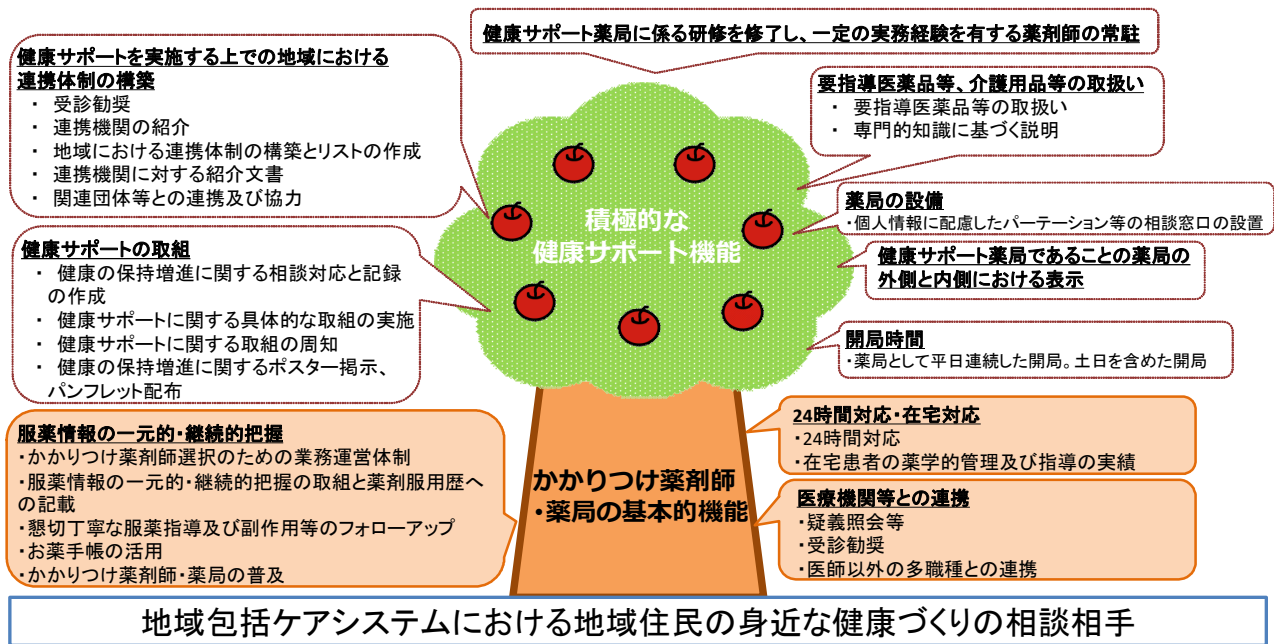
健康サポート薬局に係る研修を修了し、一定の実務経験を有する薬剤師の常駐

健康サポートを実施する上での地域における連携体制の構築
・ 受診勧奨
・ 連携機関の紹介
・ 地域における連携体制の構築とリストの作成
・ 連携機関に対する紹介文書
・ 関連団体等との連携及び協力

要指導医薬品等、介護用品等の取扱い
・ 要指導医薬品等の取扱い
・ 専門的知識に基づく説明

積極的な
健康サポート機能

薬局の設備
・個人情報に配慮したパーテーション等の相談窓口の設置

健康サポートの取組
・ 健康の保持増進に関する相談対応と記録の作成
・ 健康サポートに関する具体的な取組の実施
・ 健康サポートに関する取組の周知
・ 健康の保持増進に関するポスター掲示、パンフレット配布

健康サポート薬局であることの薬局の外側と内側における表示

開局時間
・薬局として平日連続した開局。土日を含めた開局

服薬情報の一元的・継続的把握
・かかりつけ薬剤師選択のための業務運営体制
・服薬情報の一元的・継続的把握の取組と薬剤服用歴への記載
・懇切丁寧な服薬指導及び副作用等のフォローアップ
・お薬手帳の活用
・かかりつけ薬剤師・薬局の普及

24時間対応・在宅対応
・24時間対応
・在宅患者の薬学的管理及び指導の実績

かかりつけ薬剤師
・薬局の基本的機能

医療機関等との連携
・疑義照会等
・受診勧奨
・医師以外の多職種との連携

地域包括ケアシステムにおける地域住民の身近な健康づくりの相談相手